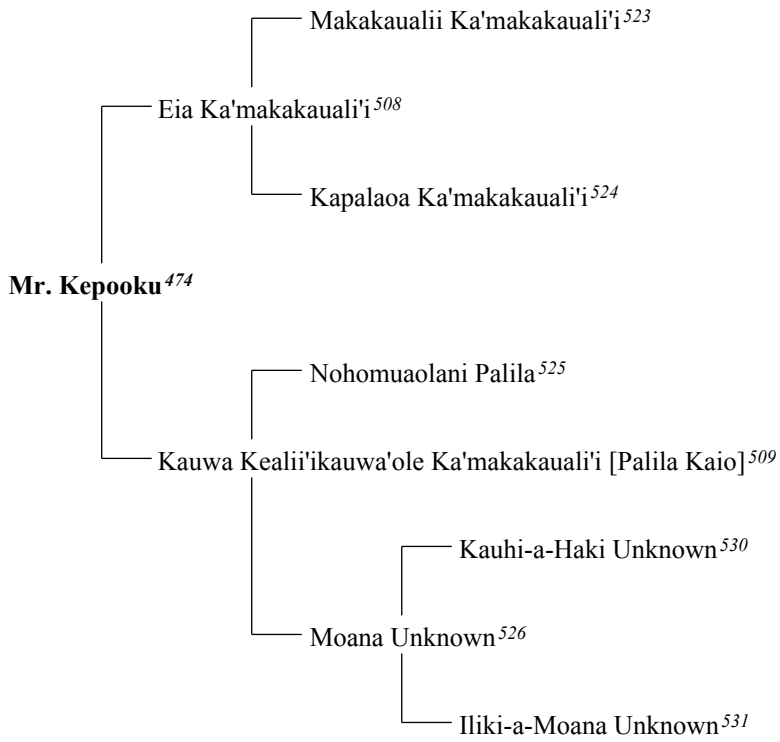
Makakaualii Ka'makakauali'i $^{523}$

Eia Ka'makakauali'i $^{508}$

Kapalaoa Ka'makakauali'i $^{524}$

**Mr. Kepooku** $^{474}$

Nohomuaolani Palila $^{525}$

Kauwa Kealii'ikauwa'ole Ka'makakauali'i [Palila Kaio] $^{509}$

Kauhi-a-Haki Unknown $^{530}$

Moana Unknown $^{526}$

Iliki-a-Moana Unknown $^{531}$